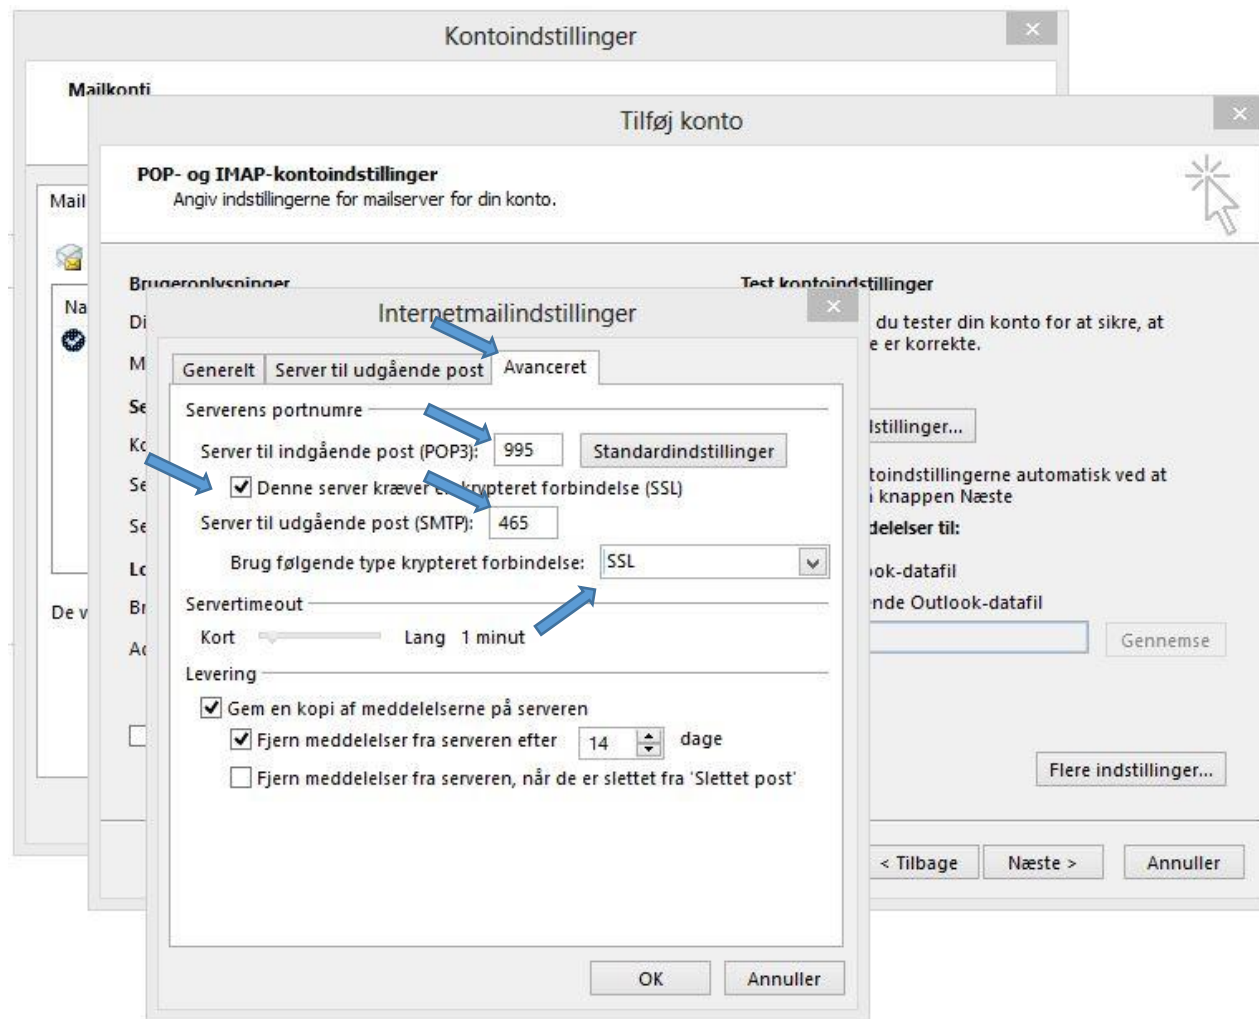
Kontoindstillinger
Mailkonti
Mail
Na
De v

Tilføj konto
POP- og IMAP-kontoindstillinger
Angiv indstillingerne for mailserver for din konto.

Brugeroplysninger
Di
M
Se
Ko
Se
Se
Lo
Br
Ad

Test kontoindstillinger
du tester din konto for at sikre, at
e er korrekte.
lstillinger...
toindstillingerne automatisk ved at
knappen Næste
delelser til:
ok-datafil
nde Outlook-datafil
Gennemse
Flere indstillinger...
< Tilbage
Næste >
Annuller

Internetmailindstillinger
Generelt
Server til udgående post
Avanceret
Serverens portnumre
Server til indgående post (POP3): 995
Standardindstillinger
Denne server kræver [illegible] krypteret forbindelse (SSL)
Server til udgående post (SMTP): 465
Brug følgende type krypteret forbindelse: SSL
Servertimeout
Kort
Lang 1 minut
Levering
Gem en kopi af meddelelserne på serveren
Fjern meddelelser fra serveren efter 14 dage
Fjern meddelelser fra serveren, når de er slettet fra 'Slettet post'
OK
Annuller